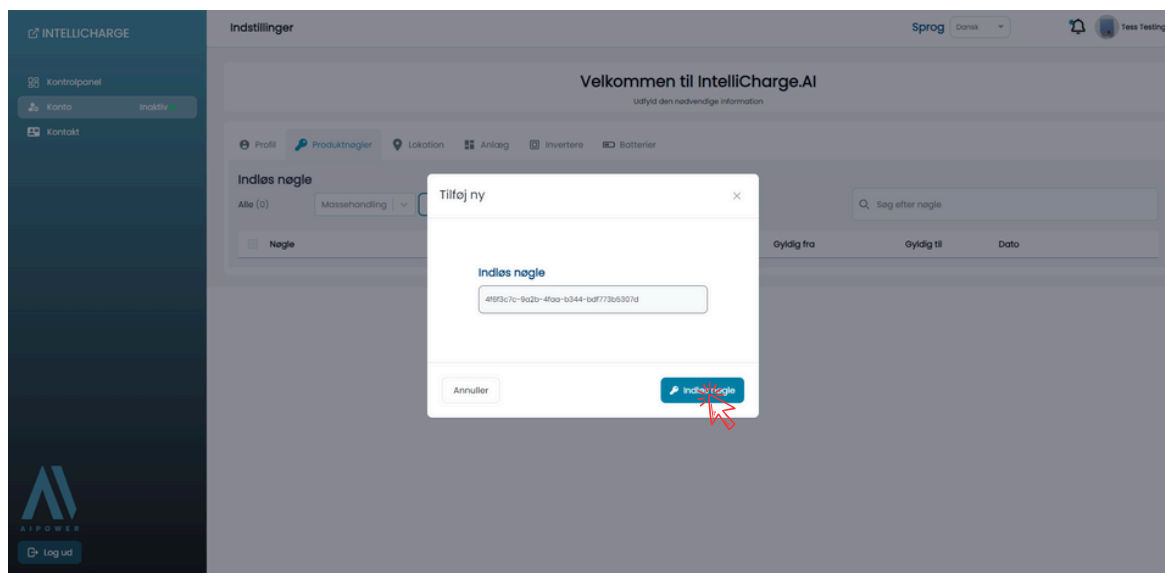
INTELLICHARGE

Kontrolpanel
Konto Inaktiv
Kontakt

AIPOWER
Log ud

Indstillinger
Sprog Dansk
Tess Testing

Velkommen til IntelliCharge.AI
Udfyld den nødvendige information

Profil Produktnøgler Lokation Anlæg Invertere Batterier

Indløs nøgle
Alle (0) Massehandling
Søg efter nøgle

| Nøgle | Gyldig fra | Gyldig til | Dato |
|---|---|---|---|

Tilføj ny
×

Indløs nøgle
4f6f3c7c-9a2b-4faa-b344-bdf773b5307d

Annuller
Indl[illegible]øgle